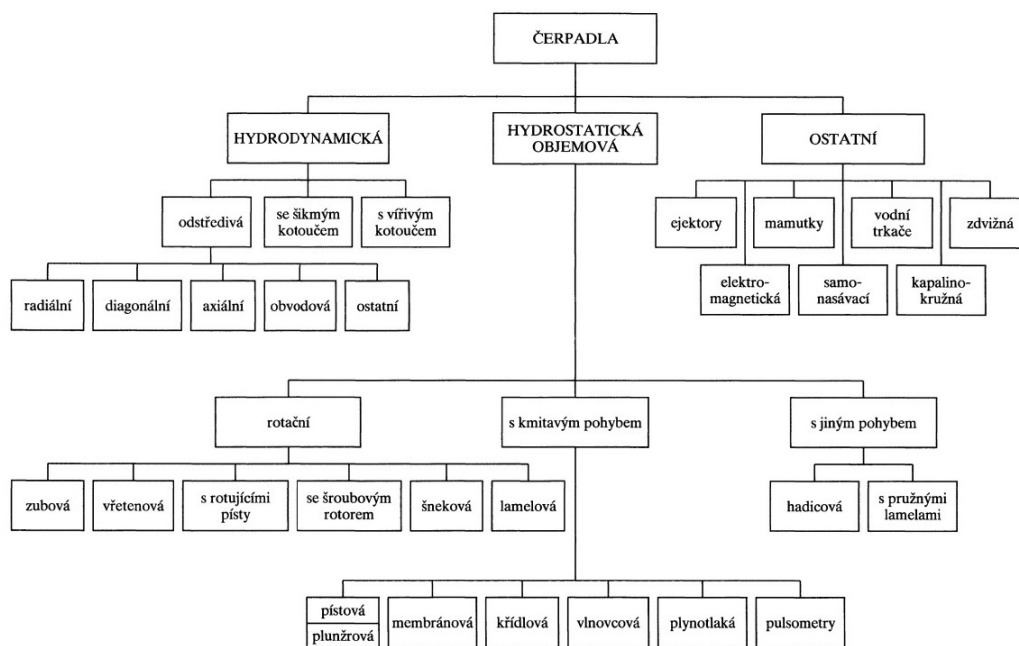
ČERPADLA

HYDRODYNAMICKÁ

HYDROSTATICKÁ OBJEMOVÁ

OSTATNÍ

odstředivá

se šikmým kotoučem

s vířivým kotoučem

radiální

diagonální

axiální

obvodová

ostatní

ejektory

mamutky

vodní trkače

zdvižná

elektromagnetická

samonasávací

kapalinokružná

rotační

s kmitavým pohybem

s jiným pohybem

zubová

vřetenová

s rotujícími písty

se šroubovým rotorem

šneková

lamelová

hadicová

s pružnými lamelami

pístová

plunžrová

membránová

křídlová

vlnovcová

plynotlaká

pulsometry